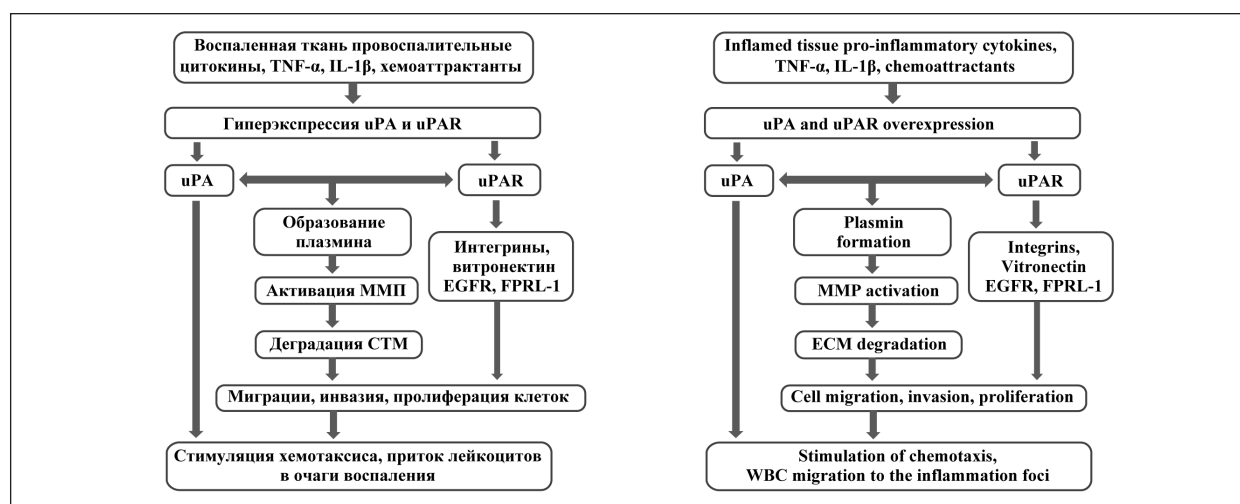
Воспаленная ткань провоспалительные цитокины, TNF-α, IL-1β, хемоаттрактанты

Гиперэкспрессия uPA и uPAR

uPA

uPAR

Образование плазмина

Активация ММП

Деградация СТМ

Интегрины, витронектин EGFR, FPRL-1

Миграции, инвазия, пролиферация клеток

Стимуляция хемотаксиса, приток лейкоцитов в очаги воспаления

Inflamed tissue pro-inflammatory cytokines, TNF-α, IL-1β, chemoattractants

uPA and uPAR overexpression

uPA

uPAR

Plasmin formation

MMP activation

ECM degradation

Integrins, Vitronectin EGFR, FPRL-1

Cell migration, invasion, proliferation

Stimulation of chemotaxis, WBC migration to the inflammation foci